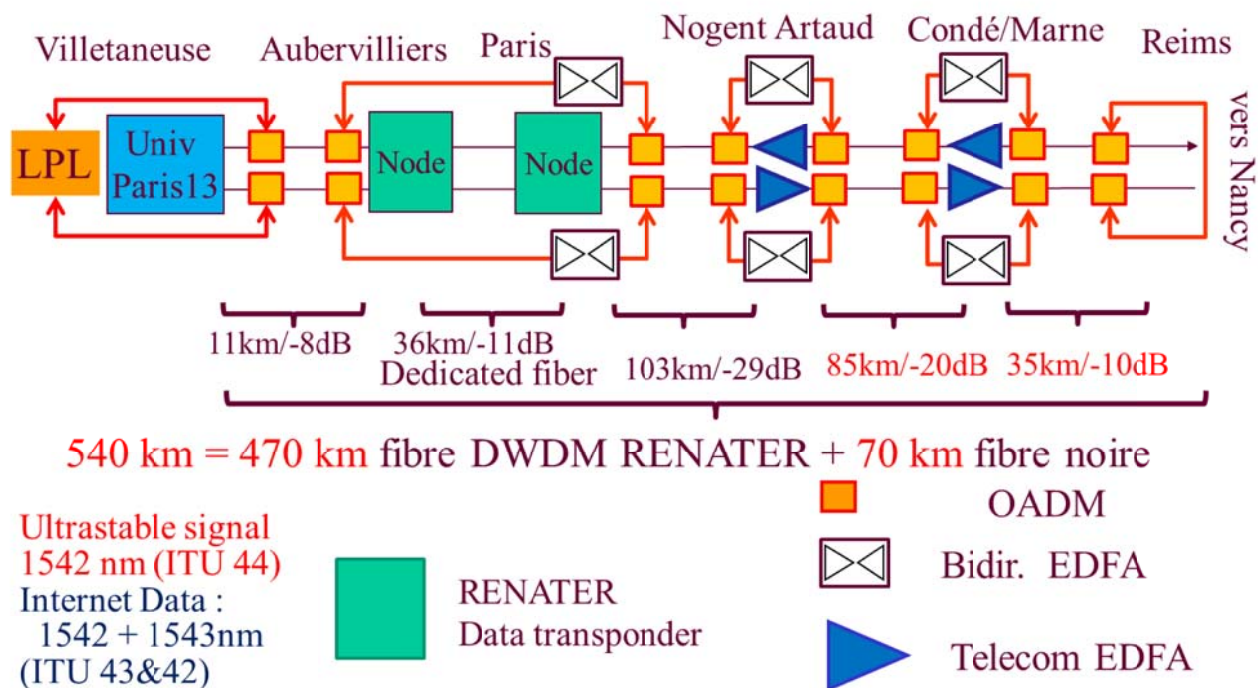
Villetaneuse
Aubervilliers
Paris
Nogent Artaud
Condé/Marne
Reims
vers Nancy

LPL
Univ Paris13
Node
Node

11km/-8dB
36km/-11dB
Dedicated fiber
103km/-29dB
85km/-20dB
35km/-10dB

540 km = 470 km fibre DWDM RENATER + 70 km fibre noire

OADM
Bidir. EDFA
Telecom EDFA

Ultrastable signal
1542 nm (ITU 44)
Internet Data :
1542 + 1543nm
(ITU 43&42)

RENATER
Data transponder